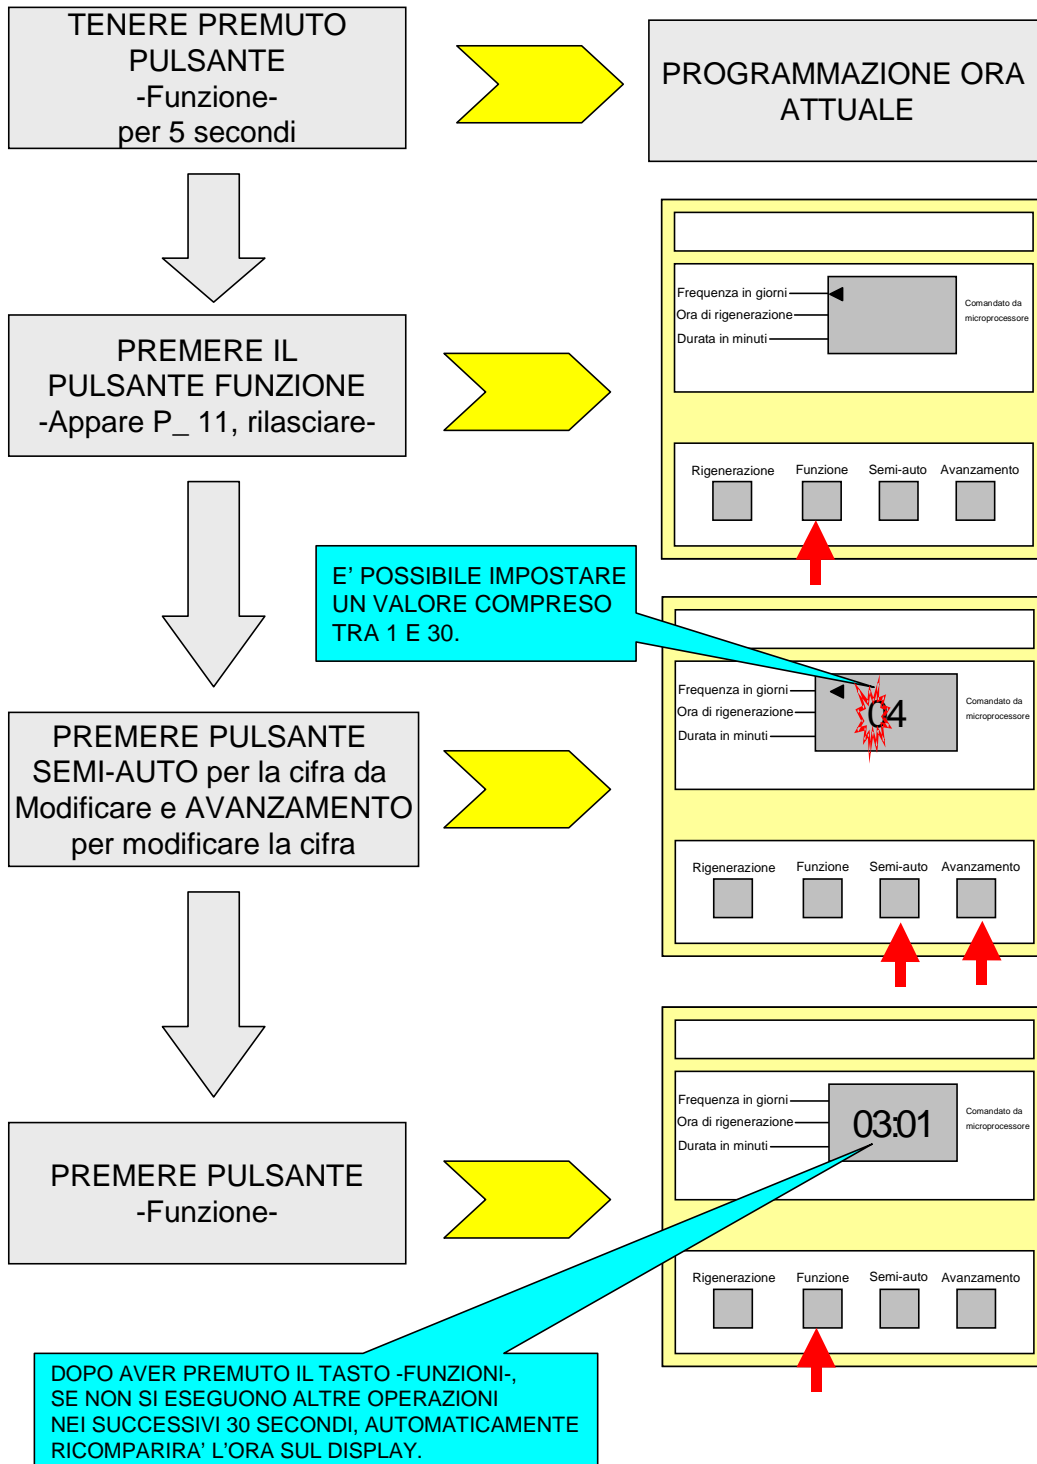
TENERE PREMUTO PULSANTE -Funzione- per 5 secondi

PROGRAMMAZIONE ORA ATTUALE

Frequenza in giorni
Ora di rigenerazione
Durata in minuti
Comandato da microprocessore

Rigenerazione Funzione Semi-auto Avanzamento

PREMERE IL PULSANTE FUNZIONE -Appare P_ 11, rilasciare-

E' POSSIBILE IMPOSTARE UN VALORE COMPRESO TRA 1 E 30.

Frequenza in giorni
Ora di rigenerazione
Durata in minuti
04
Comandato da microprocessore

Rigenerazione Funzione Semi-auto Avanzamento

PREMERE PULSANTE SEMI-AUTO per la cifra da Modificare e AVANZAMENTO per modificare la cifra

Frequenza in giorni
Ora di rigenerazione
Durata in minuti
03:01
Comandato da microprocessore

Rigenerazione Funzione Semi-auto Avanzamento

PREMERE PULSANTE -Funzione-

DOPO AVER PREMUTO IL TASTO -FUNZIONI-, SE NON SI ESEGUONO ALTRE OPERAZIONI NEI SUCCESSIVI 30 SECONDI, AUTOMATICAMENTE RICOMPARIRA' L'ORA SUL DISPLAY.